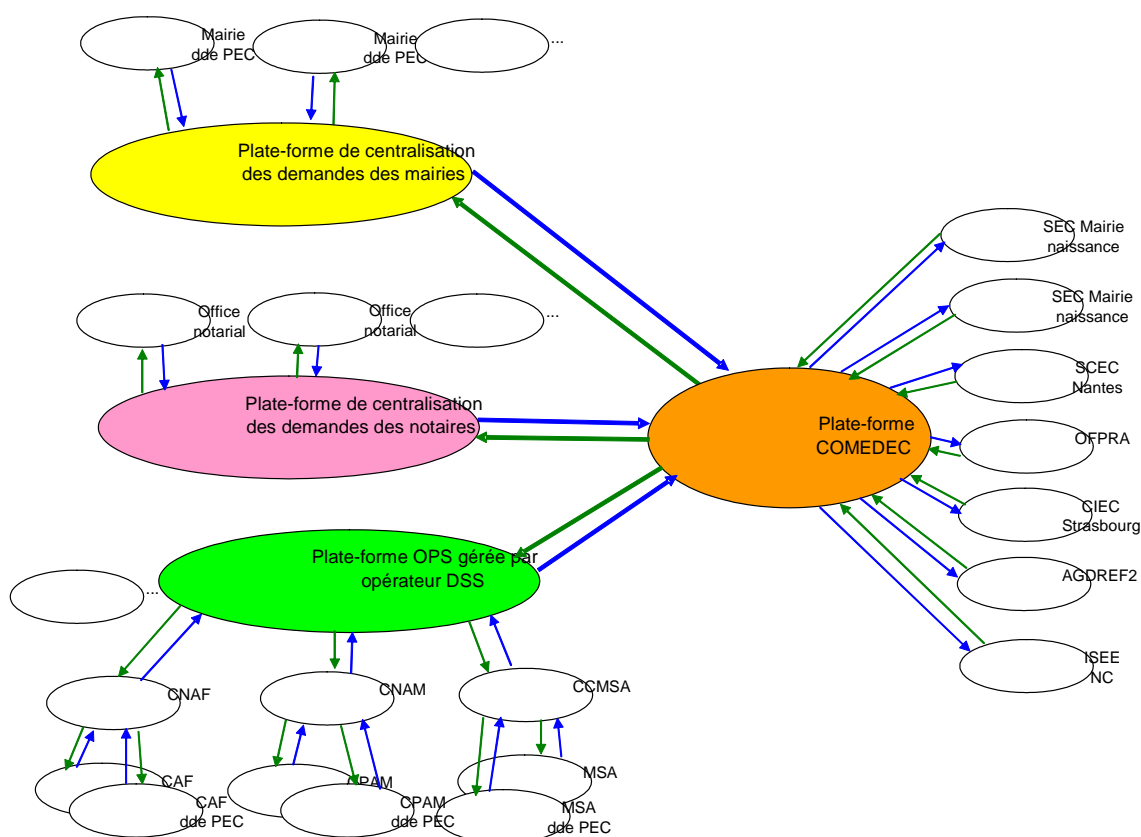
Mairie dde PEC

Mairie dde PEC

...

Plate-forme de centralisation des demandes des mairies

Office notarial

Office notarial

...

Plate-forme de centralisation des demandes des notaires

Plate-forme COMEDEC

SEC Mairie naissance

SEC Mairie naissance

SCEC Nantes

OFPRA

CIEC Strasbourg

AGDREF2

ISEE NC

...

Plate-forme OPS gérée par opérateur DSS

CNAF

CNAM

CCMSA

CAF

CAF dde PEC

CPAM

CPAM dde PEC

MSA

MSA dde PEC